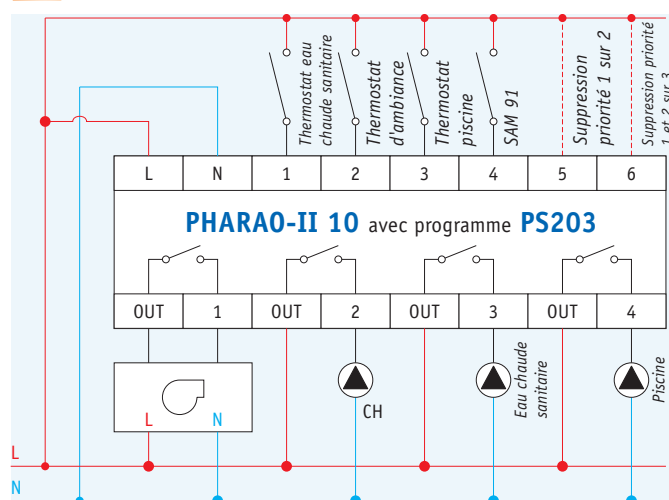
Thermostat eau chaude sanitaire

Thermostat d'ambiance

Thermostat piscine

SAM 91

Suppression priorité 1 sur 2

Suppression priorité 1 et 2 sur 3

| L | N | 1 | 2 | 3 | 4 | 5 | 6 |
|---|---|---|---|---|---|---|---|

PHARAO-II 10 avec programme PS203

| OUT | 1 | OUT | 2 | OUT | 3 | OUT | 4 |
|---|---|---|---|---|---|---|---|

L N

CH

Eau chaude sanitaire

Piscine

L

N